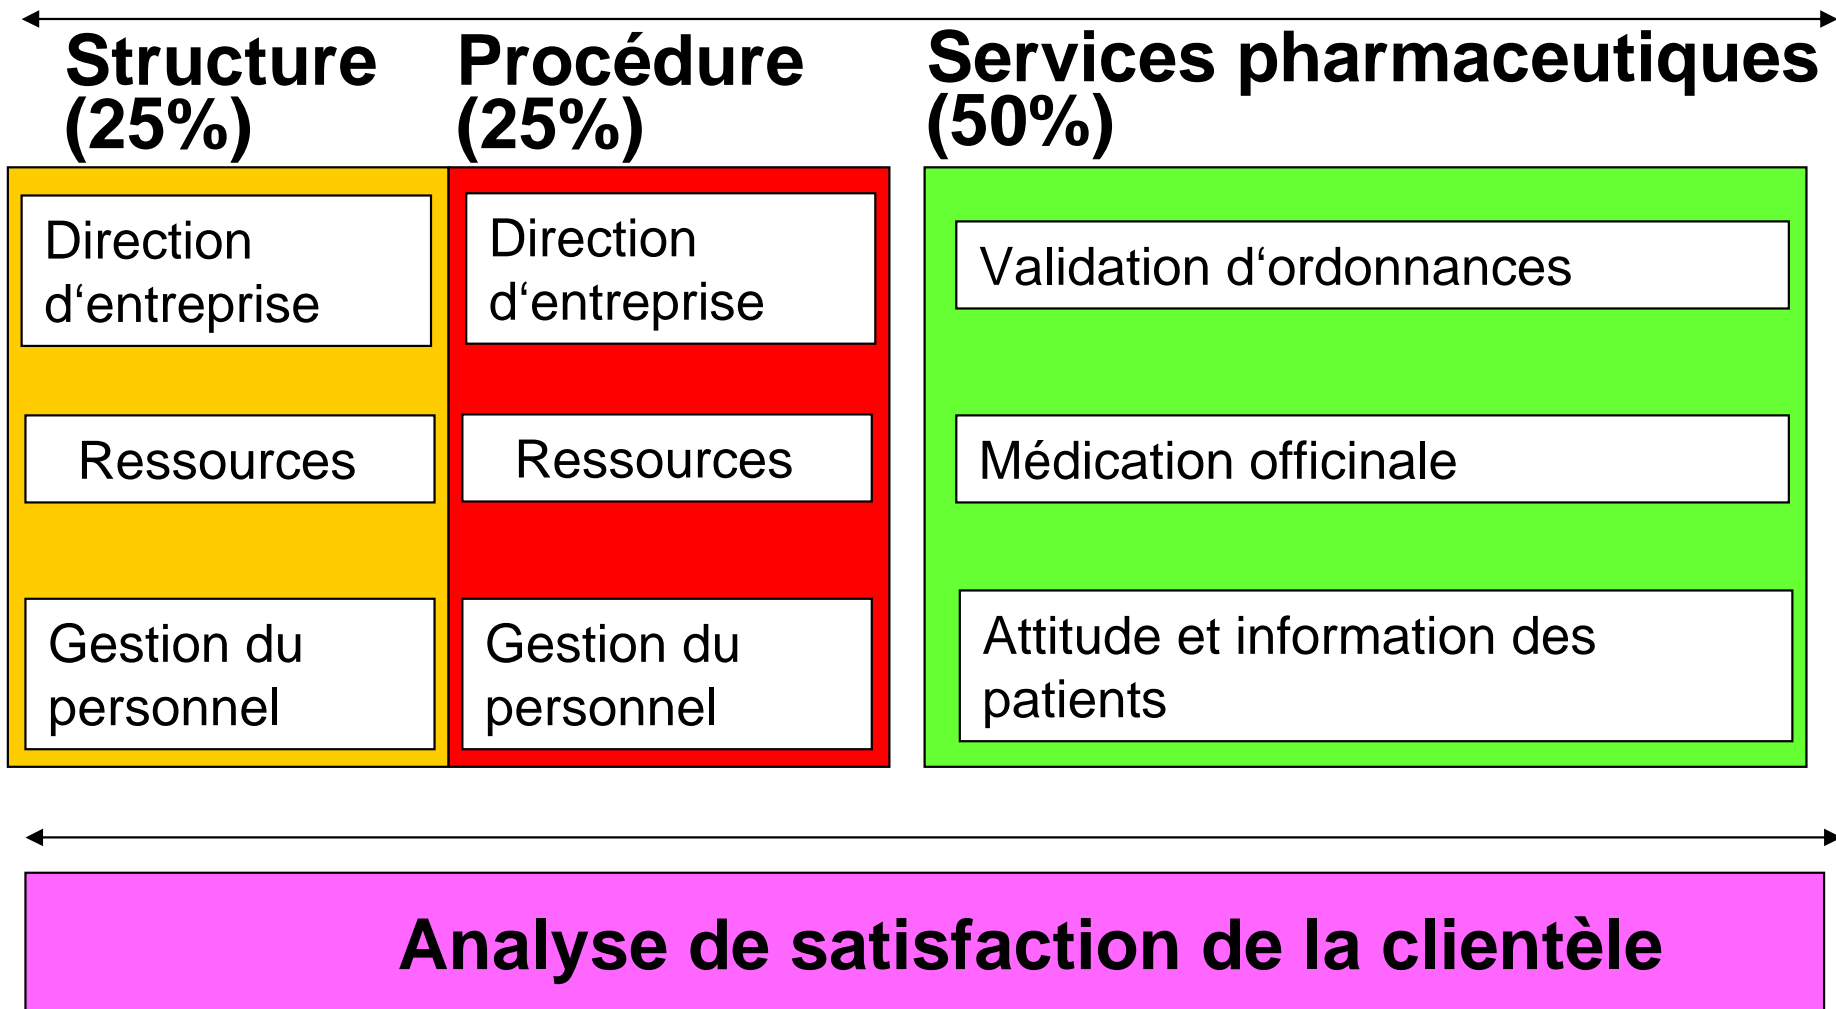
Structure (25%)

Procédure (25%)

Services pharmaceutiques (50%)

Direction d‘entreprise

Ressources

Gestion du personnel

Direction d‘entreprise

Ressources

Gestion du personnel

Validation d‘ordonnances

Médication officinale

Attitude et information des patients

Analyse de satisfaction de la clientèle